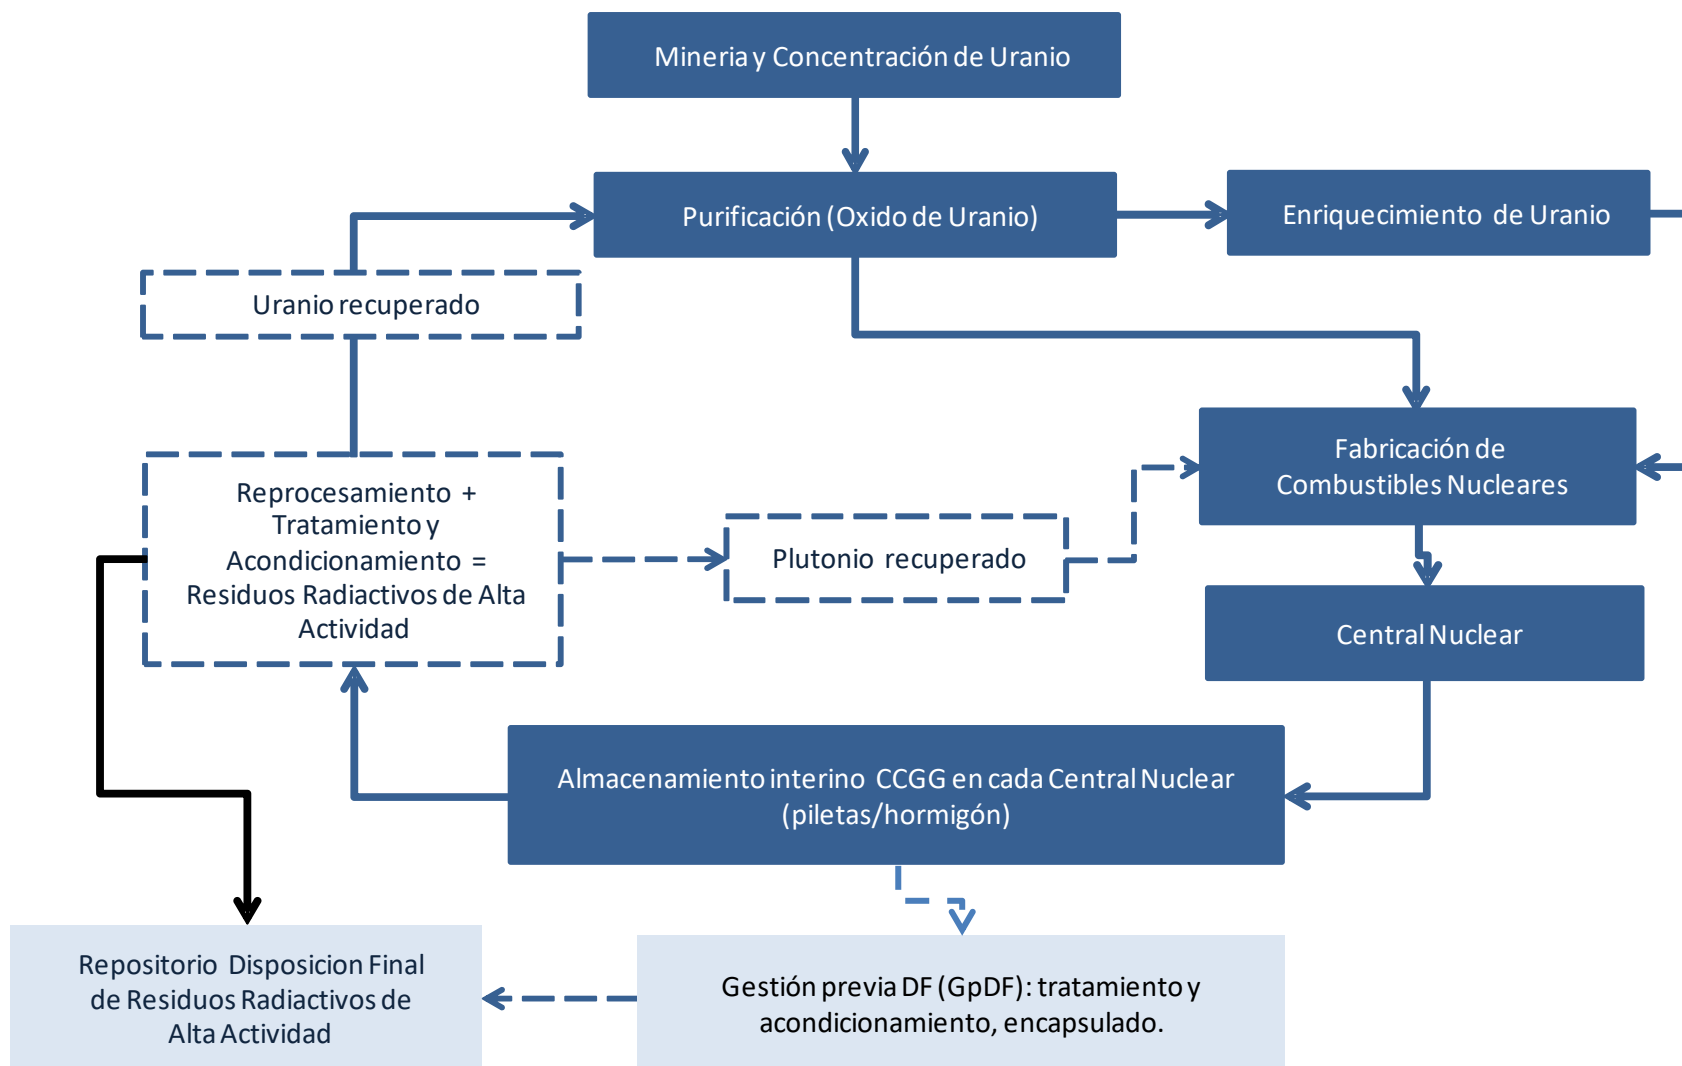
Mineria y Concentración de Uranio

Purificación (Oxido de Uranio)

Enriquecimiento de Uranio

Uranio recuperado

Fabricación de Combustibles Nucleares

Reprocesamiento + Tratamiento y Acondicionamiento = Residuos Radiactivos de Alta Actividad

Plutonio recuperado

Central Nuclear

Almacenamiento interino CCGG en cada Central Nuclear (piletas/hormigón)

Repositorio Disposicion Final de Residuos Radiactivos de Alta Actividad

Gestión previa DF (GpDF): tratamiento y acondicionamiento, encapsulado.